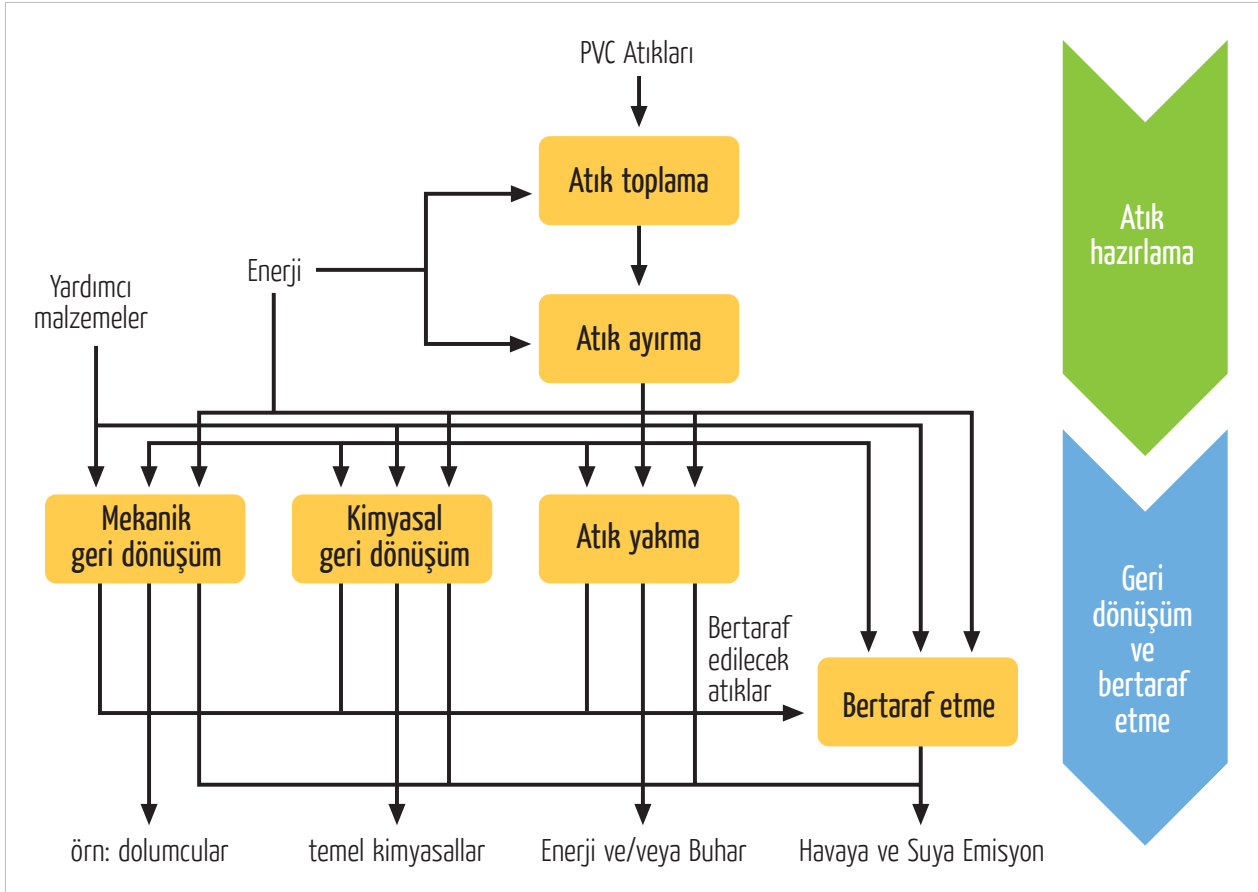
PVC Atıkları

Atık toplama

Enerji

Yardımcı malzemeler

Atık ayırma

Atık hazırlama

Mekanik geri dönüşüm

Kimyasal geri dönüşüm

Atık yakma

Bertaraf edilecek atıklar

Bertaraf etme

Geri dönüşüm ve bertaraf etme

örn: dolumcular

temel kimyasallar

Enerji ve/veya Buhar

Havaya ve Suya Emisyon